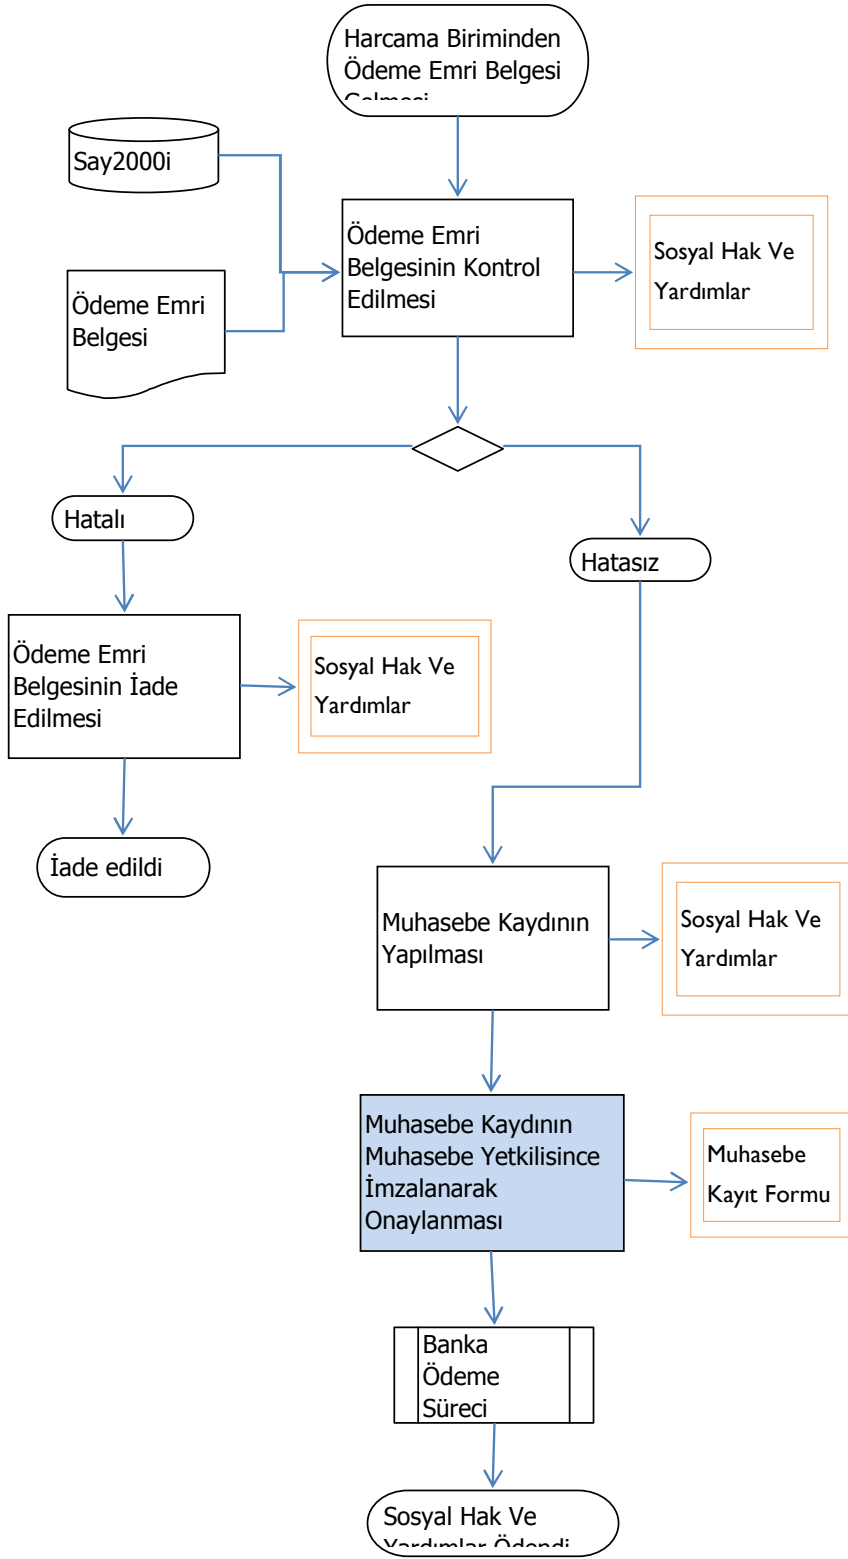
Harcama Biriminden Ödeme Emri Belgesi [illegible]

Say2000i

Ödeme Emri Belgesi

Ödeme Emri Belgesinin Kontrol Edilmesi

Sosyal Hak Ve Yardımlar

Hatalı

Hatasız

Ödeme Emri Belgesinin İade Edilmesi

Sosyal Hak Ve Yardımlar

İade edildi

Muhasebe Kaydının Yapılması

Sosyal Hak Ve Yardımlar

Muhasebe Kaydının Muhasebe Yetkilisince İmzalanarak Onaylanması

Muhasebe Kayıt Formu

Banka Ödeme Süreci

Sosyal Hak Ve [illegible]